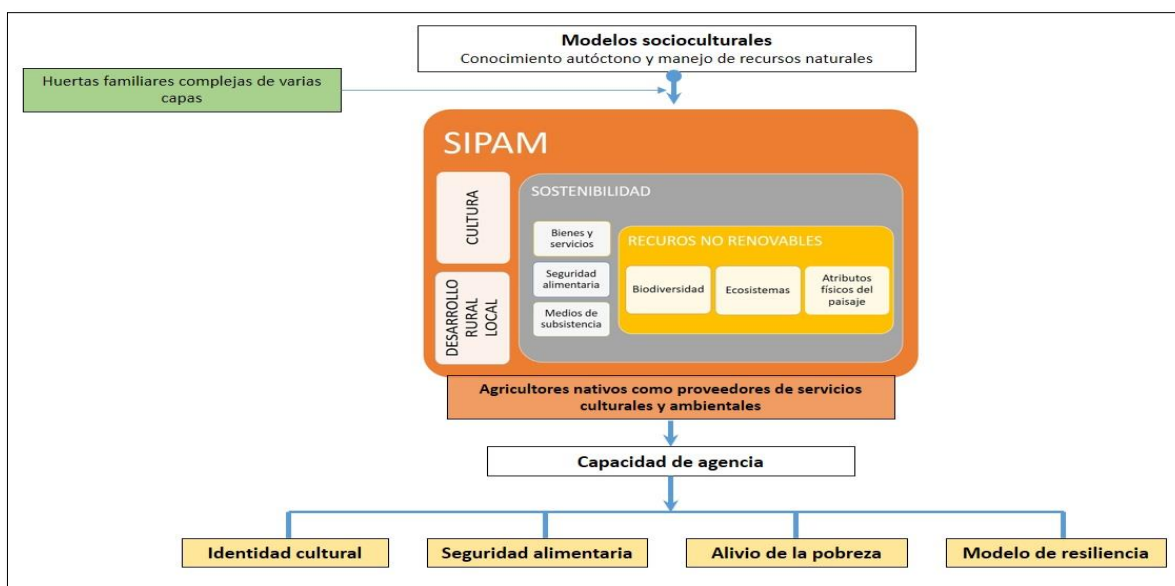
Modelos socioculturales
Conocimiento autóctono y manejo de recursos naturales

Huertas familiares complejas de varias capas

SIPAM

CULTURA

DESARROLLO RURAL LOCAL

SOSTENIBILIDAD

Bienes y servicios

Seguridad alimentaria

Medios de subsistencia

RECUROS NO RENOVABLES

Biodiversidad

Ecosistemas

Atributos físicos del paisaje

Agricultores nativos como proveedores de servicios culturales y ambientales

Capacidad de agencia

Identidad cultural

Seguridad alimentaria

Alivio de la pobreza

Modelo de resiliencia